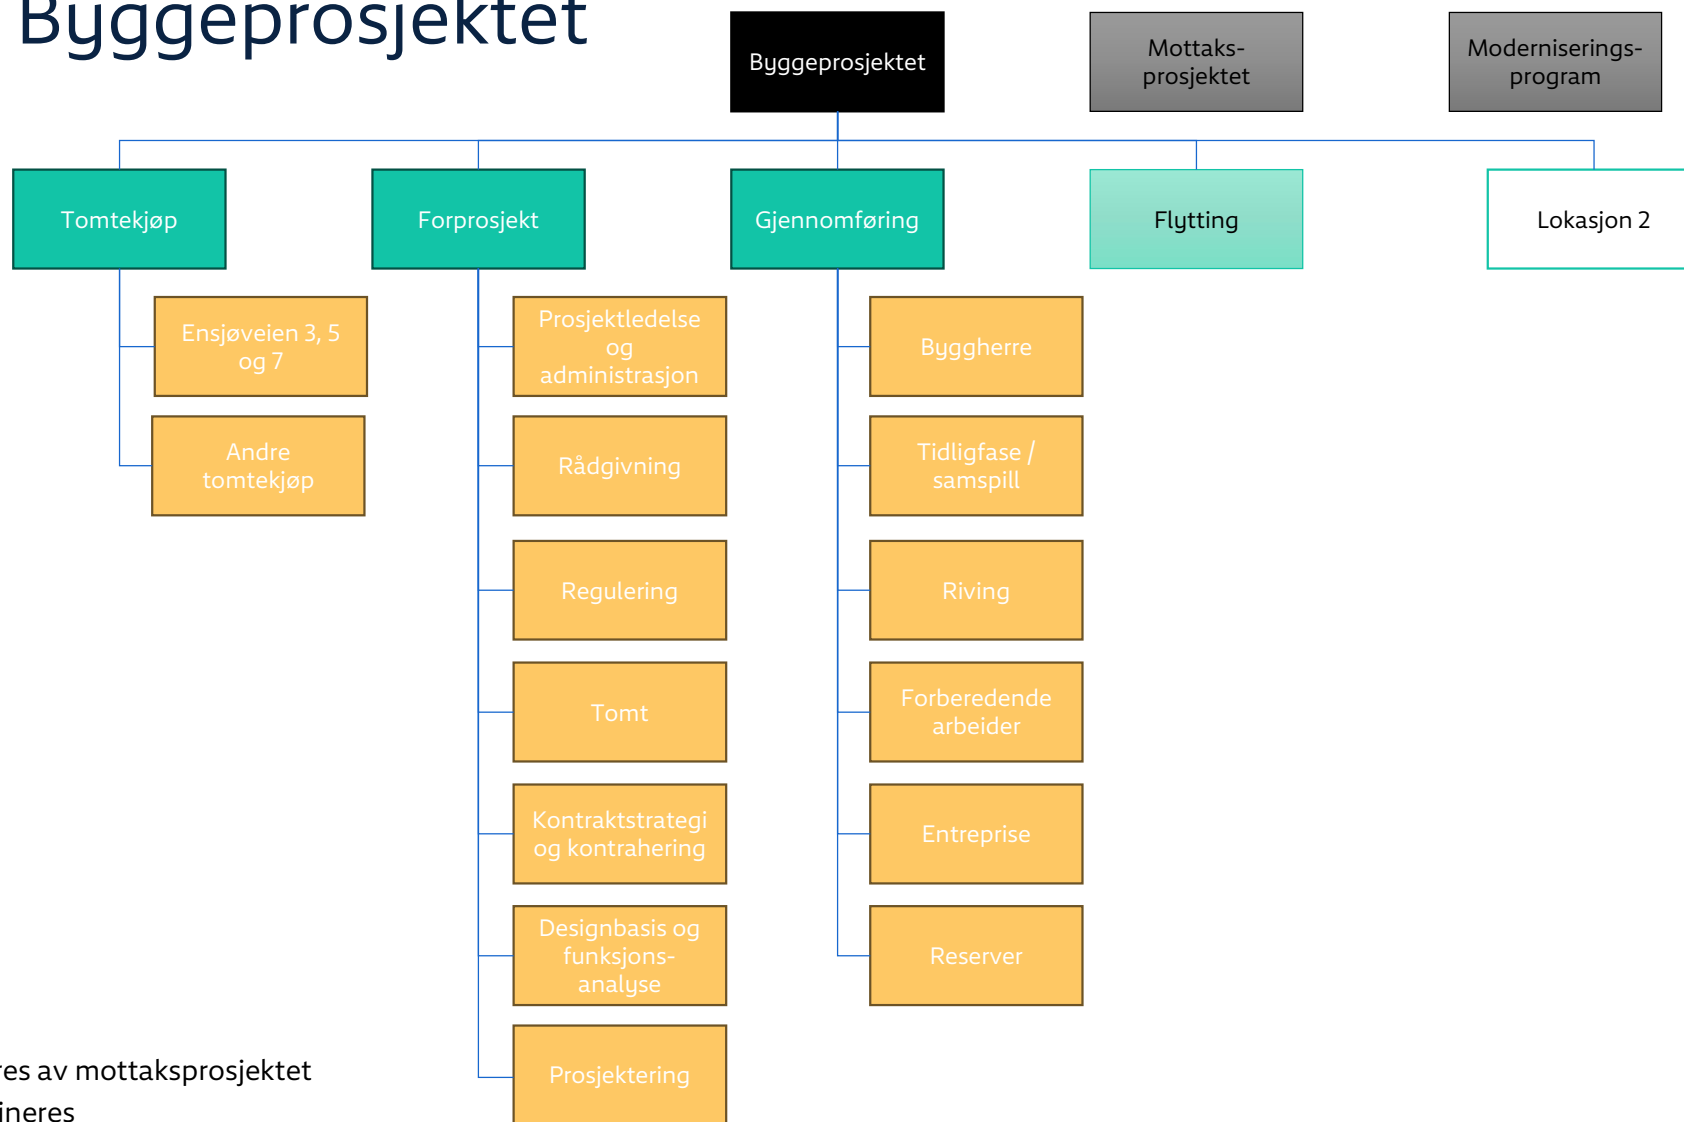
Byggeprosjektet

Byggeprosjektet

Mottaks-prosjektet

Moderniserings-program

Tomtekjøp

Forprosjekt

Gjennomføring

Flytting

Lokasjon 2

Ensjøveien 3, 5 og 7

Andre tomtekjøp

Prosjektledelse og administrasjon

Rådgivning

Regulering

Tomt

Kontraktstrategi og kontrahering

Designbasis og funksjons-analyse

Prosjektering

Byggherre

Tidligfase / samspill

Riving

Forberedende arbeider

Entreprise

Reserver

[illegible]res av mottaksprosjektet
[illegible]ineres